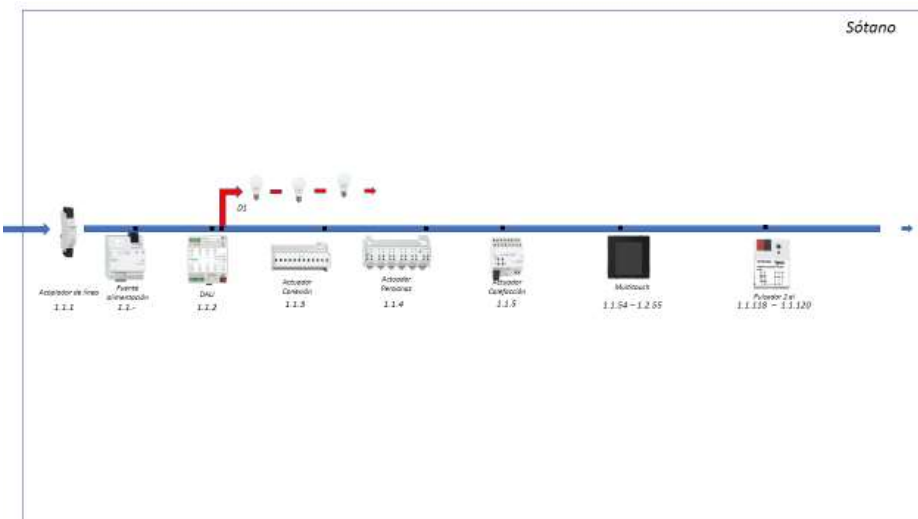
Sótano

D1

Acoplador de línea
1.1.1

Fuente alimentación
1.1.-

DALI
1.1.2

Actuador Conexión
1.1.3

Actuador Persianas
1.1.4

Actuador Calefacción
1.1.5

Multitouch
1.1.54 – 1.1.55

Pulsador 2xl
1.1.118 – 1.1.120